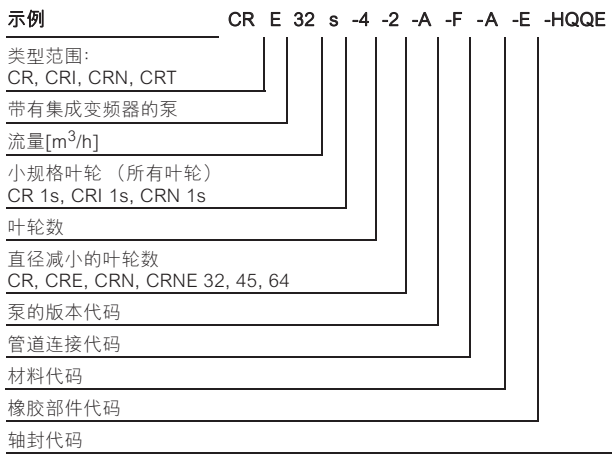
示例 CR E 32 s -4 -2 -A -F -A -E -HQQE

类型范围：
CR, CRI, CRN, CRT

带有集成变频器的泵

流量[$m^3/h$]

小规格叶轮 （所有叶轮）
CR 1s, CRI 1s, CRN 1s

叶轮数

直径减小的叶轮数
CR, CRE, CRN, CRNE 32, 45, 64

泵的版本代码

管道连接代码

材料代码

橡胶部件代码

轴封代码